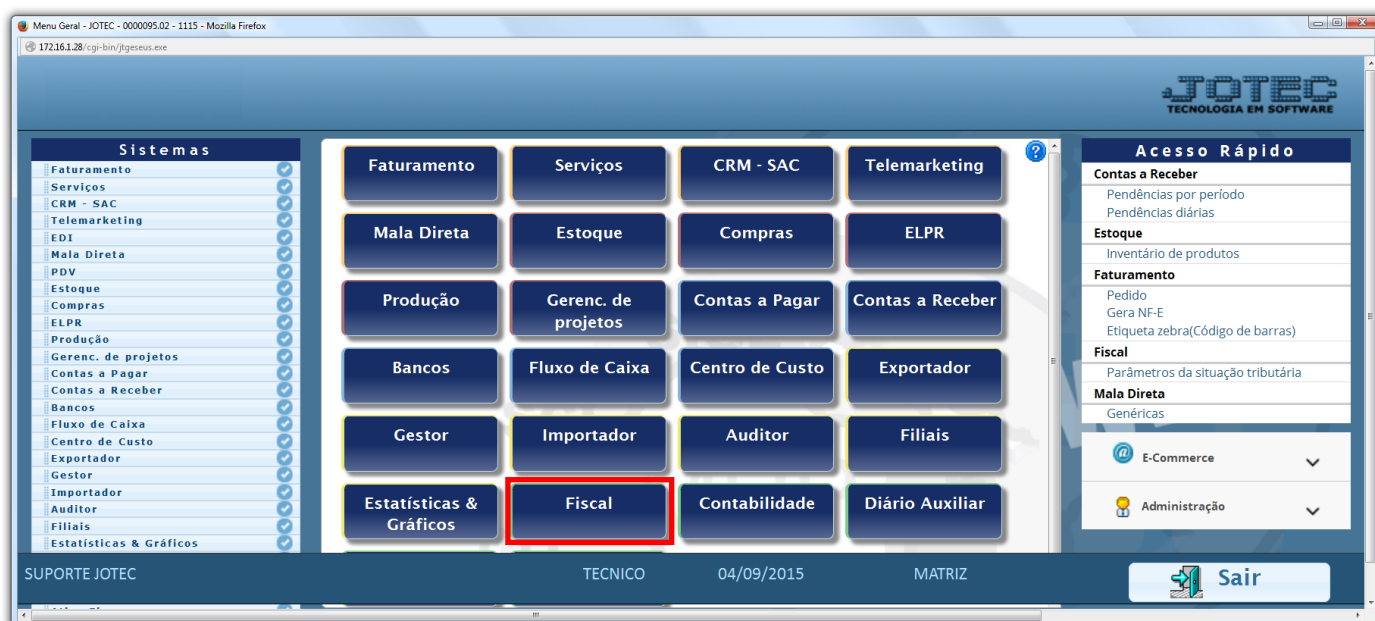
Menu Geral - JOTEC - 0000095.02 - 1115 - Mozilla Firefox

172.16.1.28/cgi-bin/jtgeseus.exe

JOTEC
TECNOLOGIA EM SOFTWARE

Sistemas
Faturamento
Serviços
CRM - SAC
Telemarketing
EDI
Mala Direta
PDV
Estoque
Compras
ELPR
Produção
Gerenc. de projetos
Contas a Pagar
Contas a Receber
Bancos
Fluxo de Caixa
Centro de Custo
Exportador
Gestor
Importador
Auditor
Filiais
Estatísticas & Gráficos

Faturamento
Serviços
CRM - SAC
Telemarketing
Mala Direta
Estoque
Compras
ELPR
Produção
Gerenc. de projetos
Contas a Pagar
Contas a Receber
Bancos
Fluxo de Caixa
Centro de Custo
Exportador
Gestor
Importador
Auditor
Filiais
Estatísticas & Gráficos
Fiscal
Contabilidade
Diário Auxiliar

Acesso Rápido
Contas a Receber
Pendências por período
Pendências diárias
Estoque
Inventário de produtos
Faturamento
Pedido
Gera NF-E
Etiqueta zebra(Código de barras)
Fiscal
Parâmetros da situação tributária
Mala Direta
Genéricas

E-Commerce
Administração

SUPORTE JOTEC
TECNICO
04/09/2015
MATRIZ
Sair